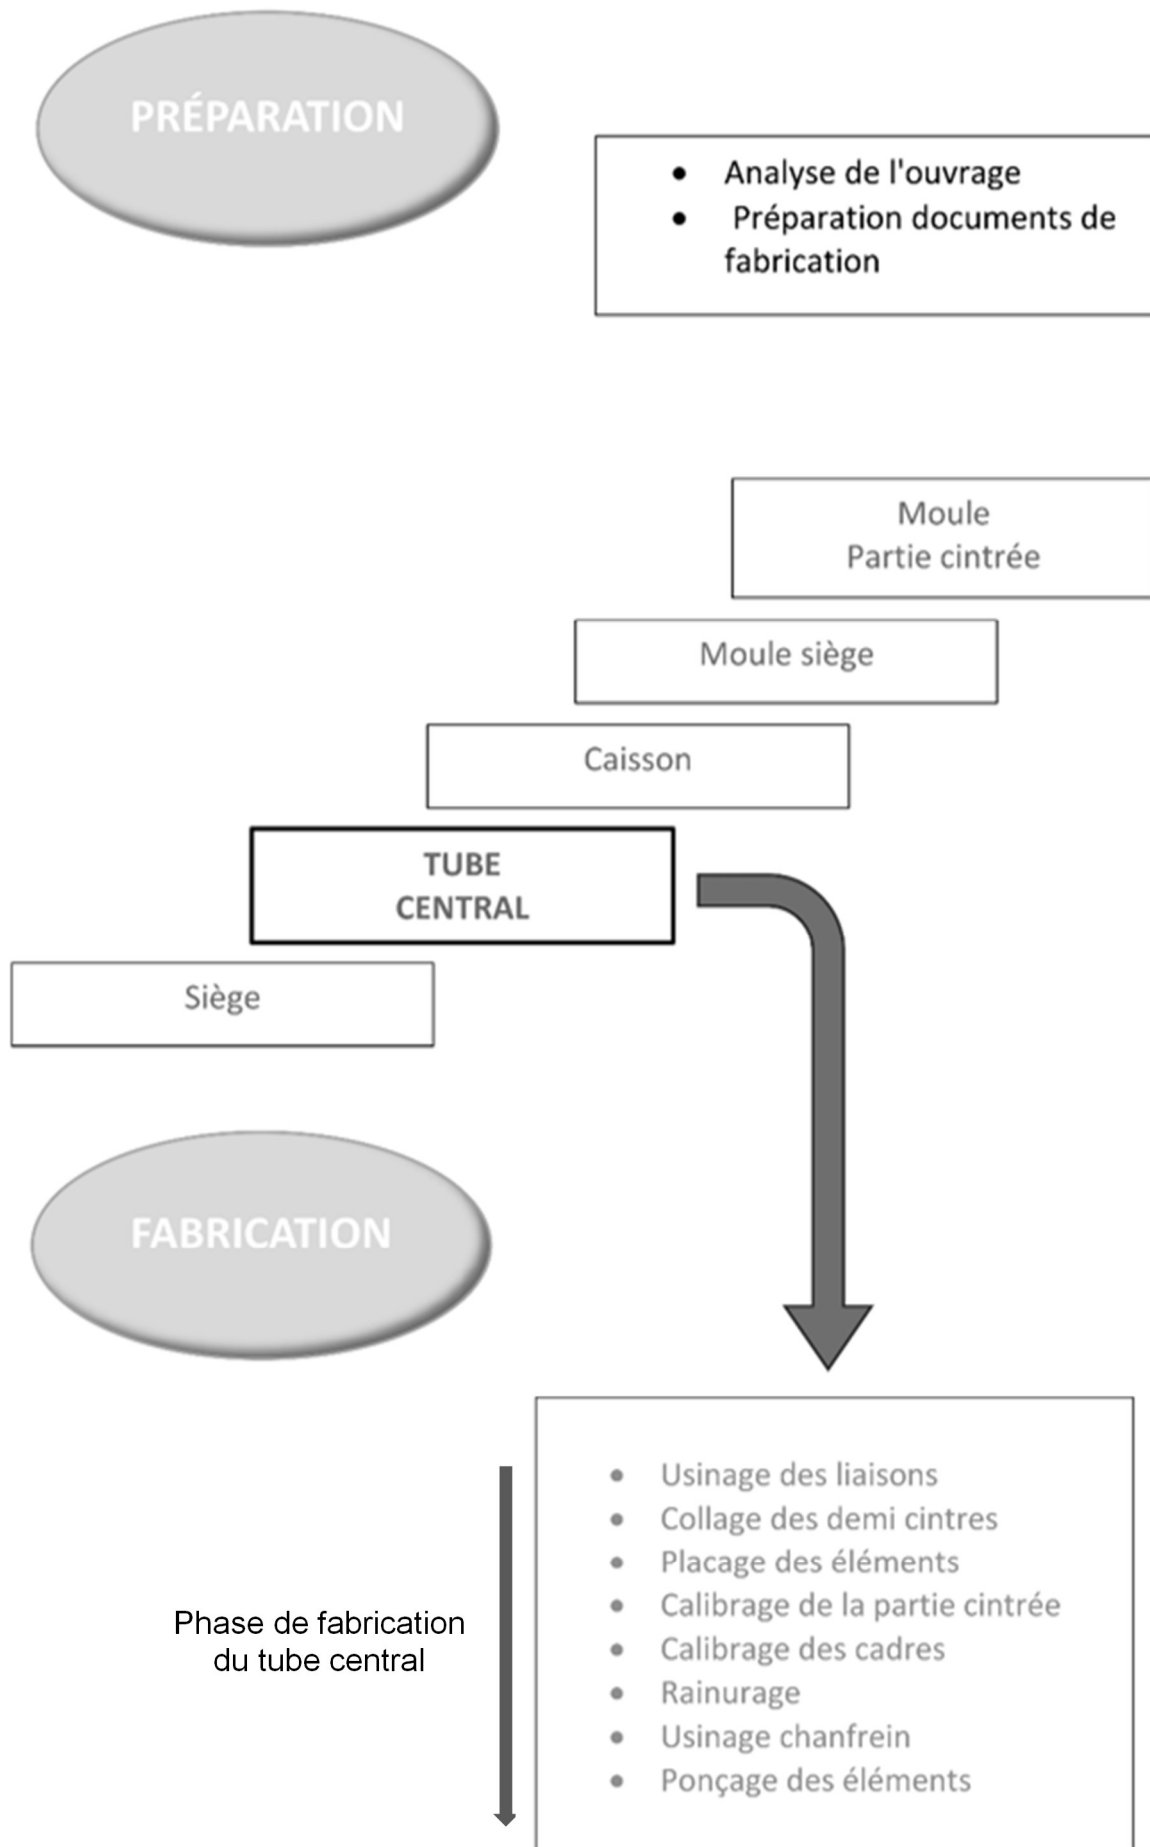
PRÉPARATION

- Analyse de l'ouvrage
- Préparation documents de fabrication

Moule
Partie cintrée

Moule siège

Caisson

TUBE
CENTRAL

Siège

FABRICATION

Phase de fabrication du tube central

- Usinage des liaisons
- Collage des demi cintres
- Placage des éléments
- Calibrage de la partie cintrée
- Calibrage des cadres
- Rainurage
- Usinage chanfrein
- Ponçage des éléments